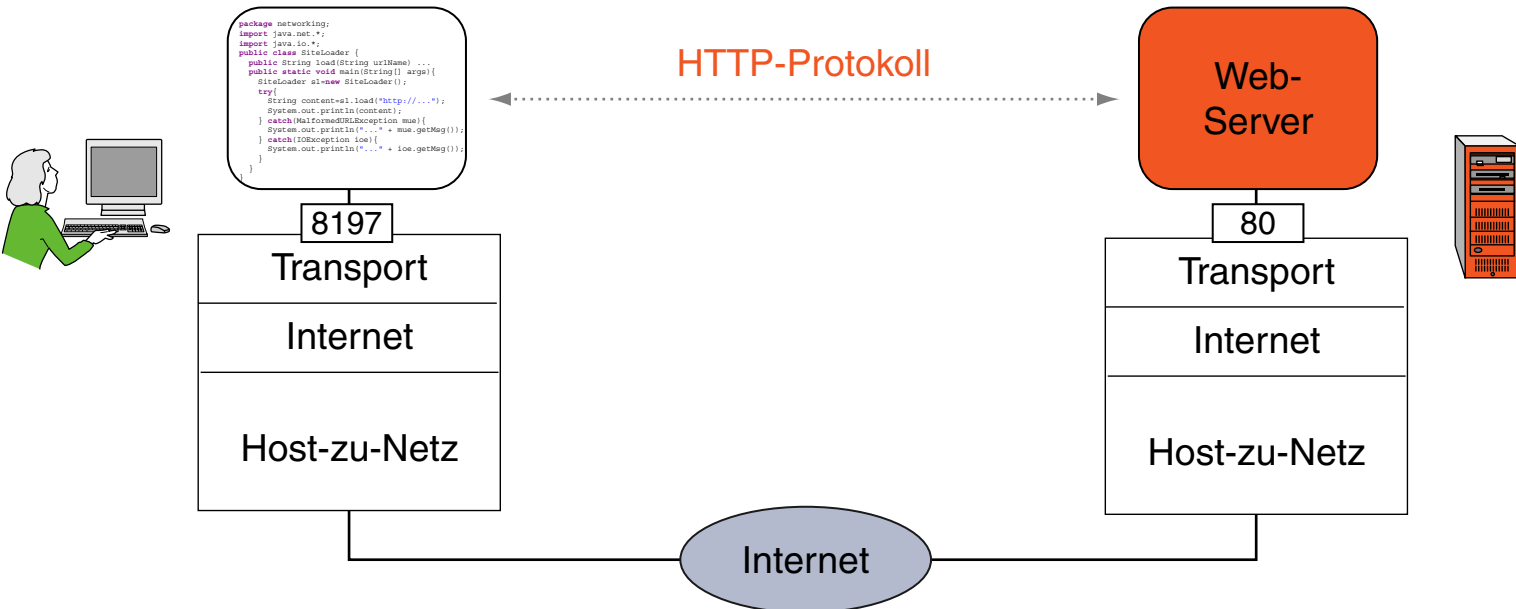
package networking;
import java.net.*;
import java.io.*;
public class SiteLoader {
public String load(String urlName) ...
public static void main(String[] args){
SiteLoader sl=new SiteLoader();
try{
String content=sl.load("http://...");
System.out.println(content);
} catch(MalformedURLException mue){
System.out.println("..." + mue.getMsg());
} catch(IOException ioe){
System.out.println("..." + ioe.getMsg());
}
}
}

HTTP-Protokoll

Web-Server

8197

Transport

Internet

Host-zu-Netz

80

Transport

Internet

Host-zu-Netz

Internet